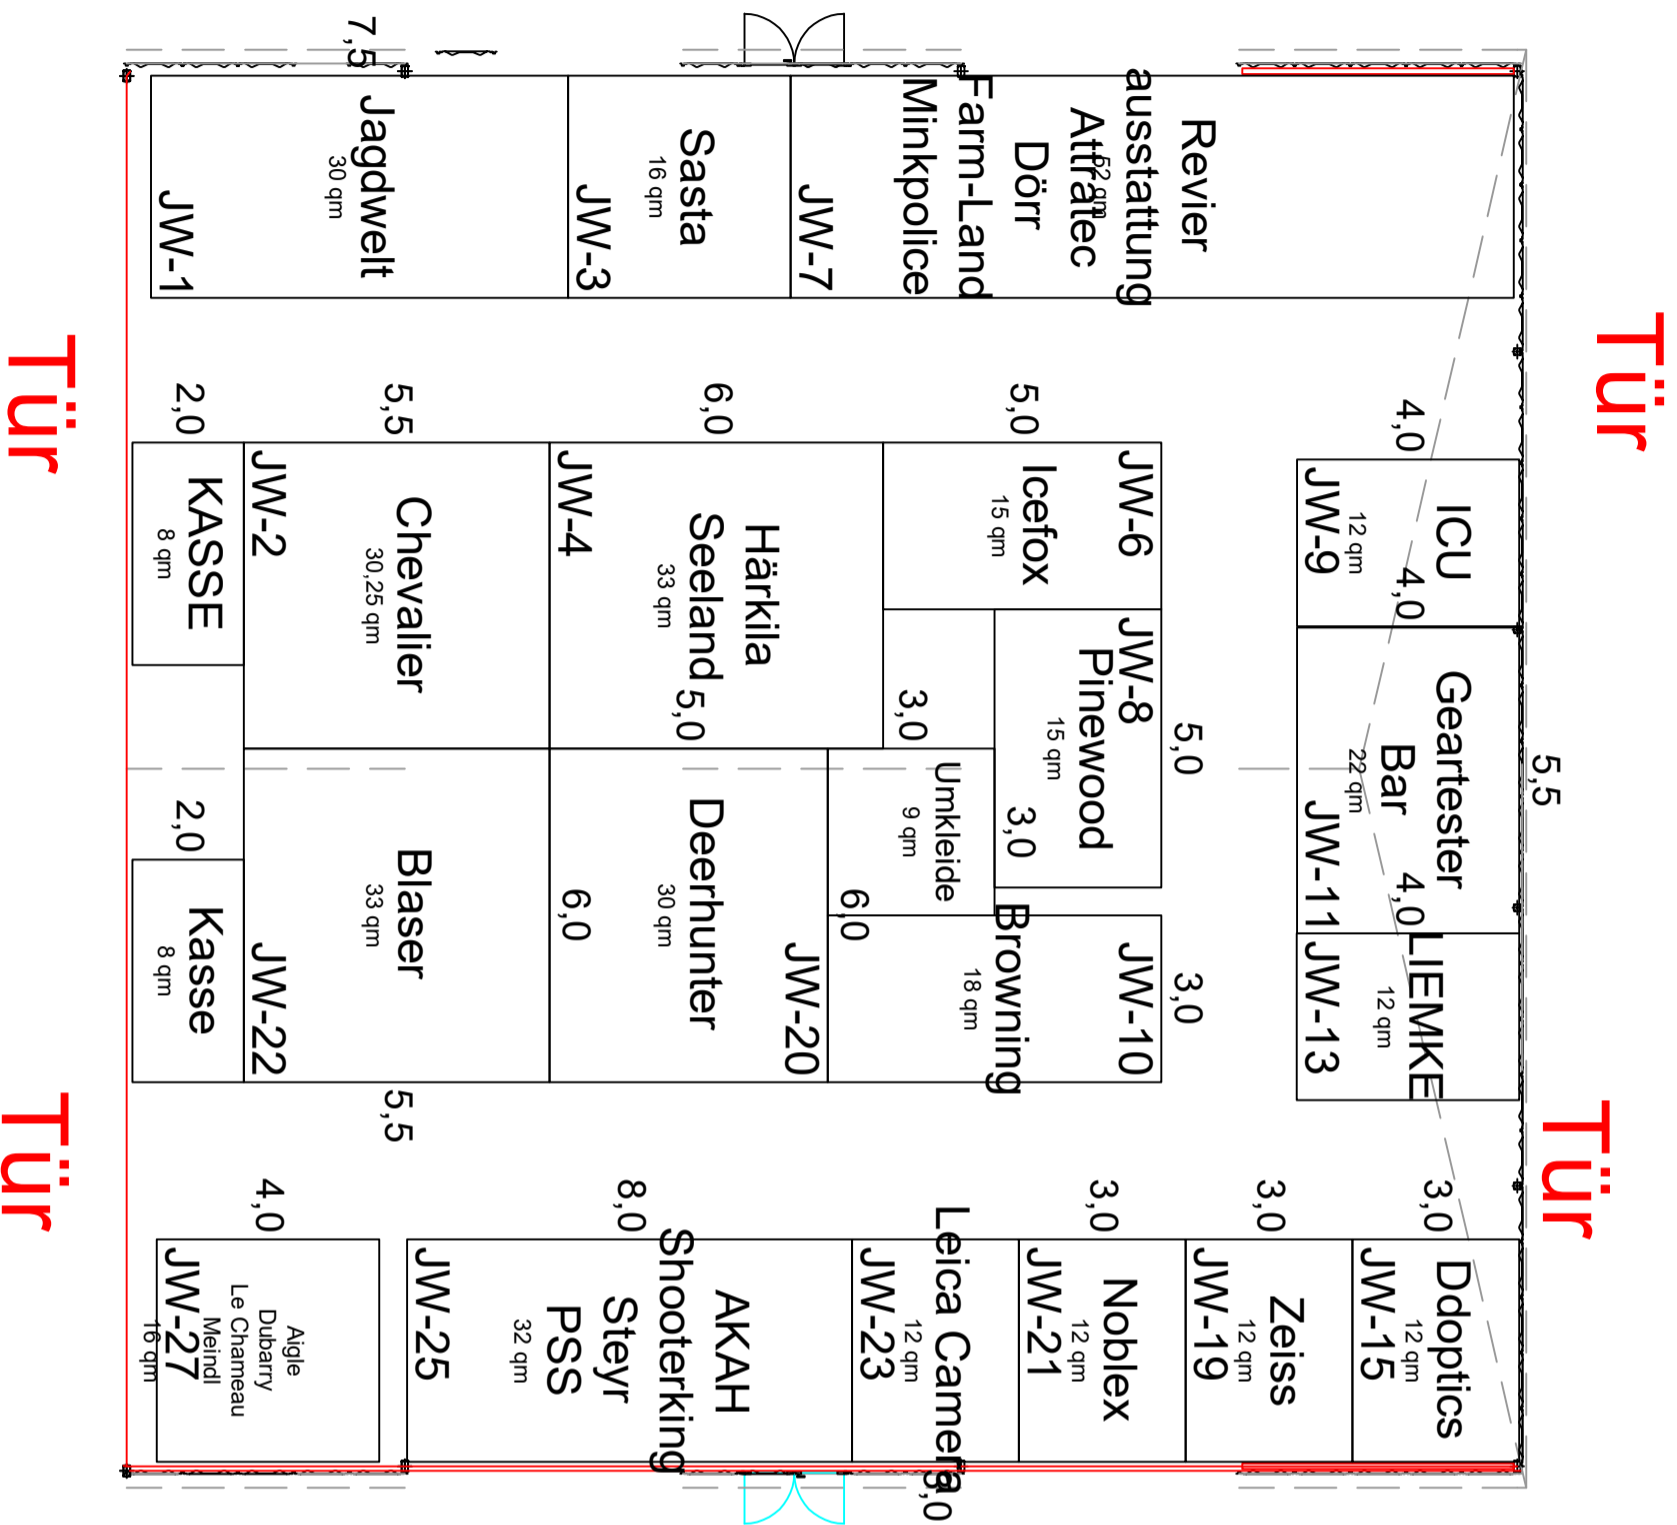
7,5

Jagdwelt
30 qm
JW-1

Sasta
16 qm
JW-3

Farm-Land
Minkpolice
JW-7

Revier
ausstattung
Attratec
Dörr
52 qm

Tür

Tür

2,0
5,5
6,0
5,0
4,0

KASSE
8 qm

JW-2
Chevalier
30,25 qm

JW-4
Härkila
Seeland
33 qm
5,0

JW-6
Icefox
15 qm

ICU
12 qm
JW-9
4,0

JW-8
Pinewood
15 qm
3,0
3,0
5,0

Gearttester
Bar
22 qm
JW-11
4,0
5,5

Umkleide
9 qm

2,0
Kasse
8 qm

JW-22
Blaser
33 qm

6,0
Deerhunter
30 qm
JW-20

6,0
Browning
18 qm
JW-10
3,0

LIEMKE
12 qm
JW-13

5,5

Tür

Tür

4,0
8,0
3,0
3,0
3,0

Aigle
Dubarry
Le Chameau
Meindl
JW-27
16 qm

JW-25
AKAH
Shooterking
Steyr
PSS
32 qm

Leica Camera
JW-23
12 qm
6,0

Noblex
JW-21
12 qm

Zeiss
JW-19
12 qm

Ddoptics
JW-15
12 qm